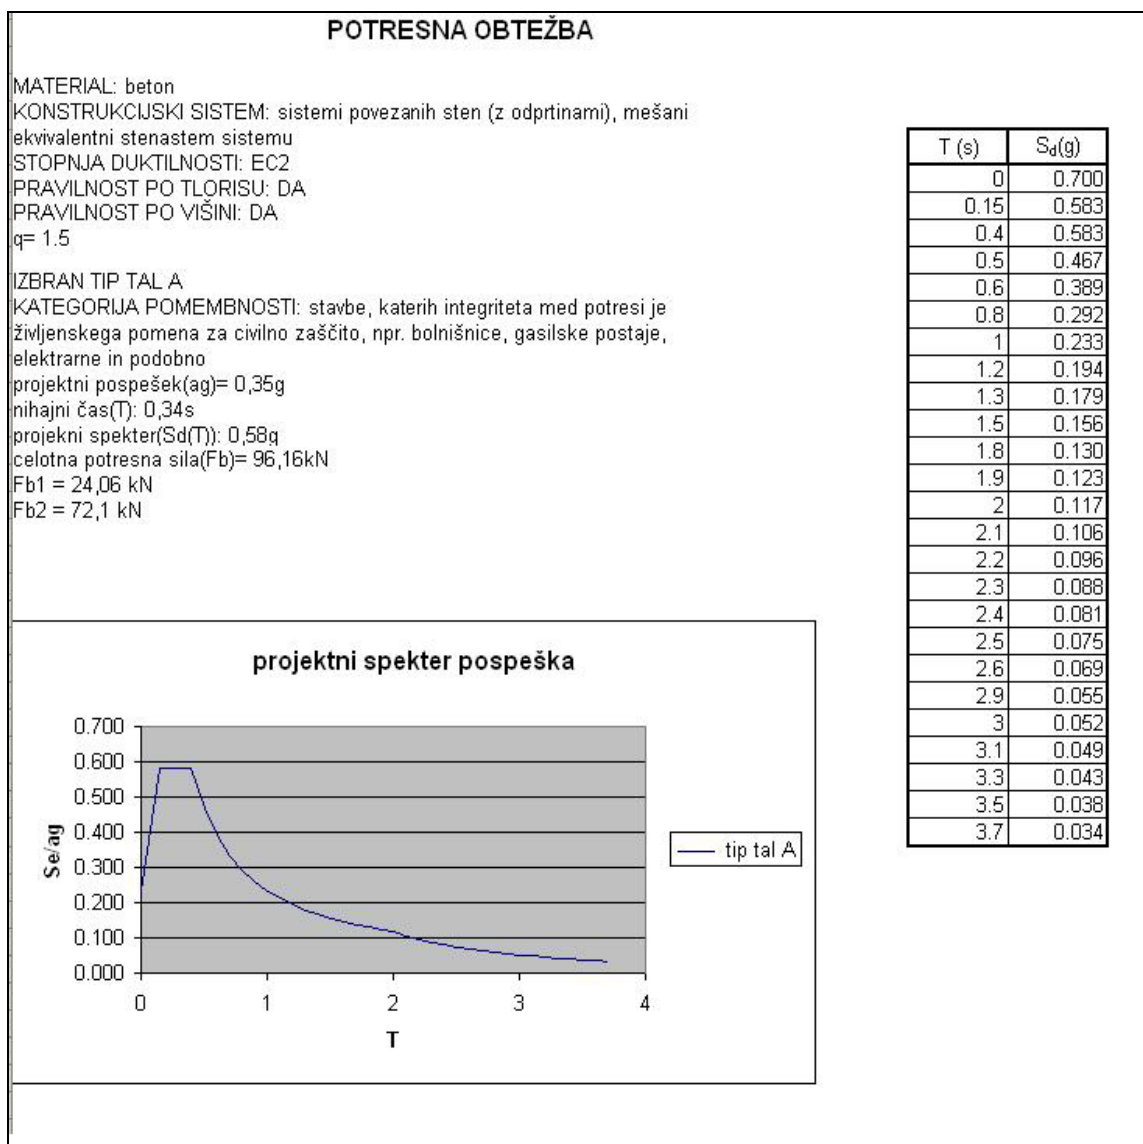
POTRESNA OBTEŽBA

MATERIAL: beton
KONSTRUKCIJSKI SISTEM: sistemi povezanih sten (z odprtinami), mešani ekvivalentni stenastem sistemu
STOPNJA DUKTILNOSTI: EC2
PRAVILNOST PO TLORISU: DA
PRAVILNOST PO VIŠINI: DA
q= 1.5

IZBRAN TIP TAL A
KATEGORIJA POMEMBNOSTI: stavbe, katerih integriteta med potresi je življenskega pomena za civilno zaščito, npr. bolnišnice, gasilske postaje, elektrarne in podobno
projektni pospešek(ag)= 0,35g
nihajni čas(T): 0,34s
projekni spekter(Sd(T)): 0,58g
celotna potresna sila(Fb)= 96,16kN
Fb1 = 24,06 kN
Fb2 = 72,1 kN

| T (s) | $S_d(g)$ |
|---|---|
| 0 | 0.700 |
| 0.15 | 0.583 |
| 0.4 | 0.583 |
| 0.5 | 0.467 |
| 0.6 | 0.389 |
| 0.8 | 0.292 |
| 1 | 0.233 |
| 1.2 | 0.194 |
| 1.3 | 0.179 |
| 1.5 | 0.156 |
| 1.8 | 0.130 |
| 1.9 | 0.123 |
| 2 | 0.117 |
| 2.1 | 0.106 |
| 2.2 | 0.096 |
| 2.3 | 0.088 |
| 2.4 | 0.081 |
| 2.5 | 0.075 |
| 2.6 | 0.069 |
| 2.9 | 0.055 |
| 3 | 0.052 |
| 3.1 | 0.049 |
| 3.3 | 0.043 |
| 3.5 | 0.038 |
| 3.7 | 0.034 |

projektni spekter pospeška

0.700
0.600
0.500
0.400
0.300
0.200
0.100
0.000
Se/ag
0 1 2 3 4
T
tip tal A